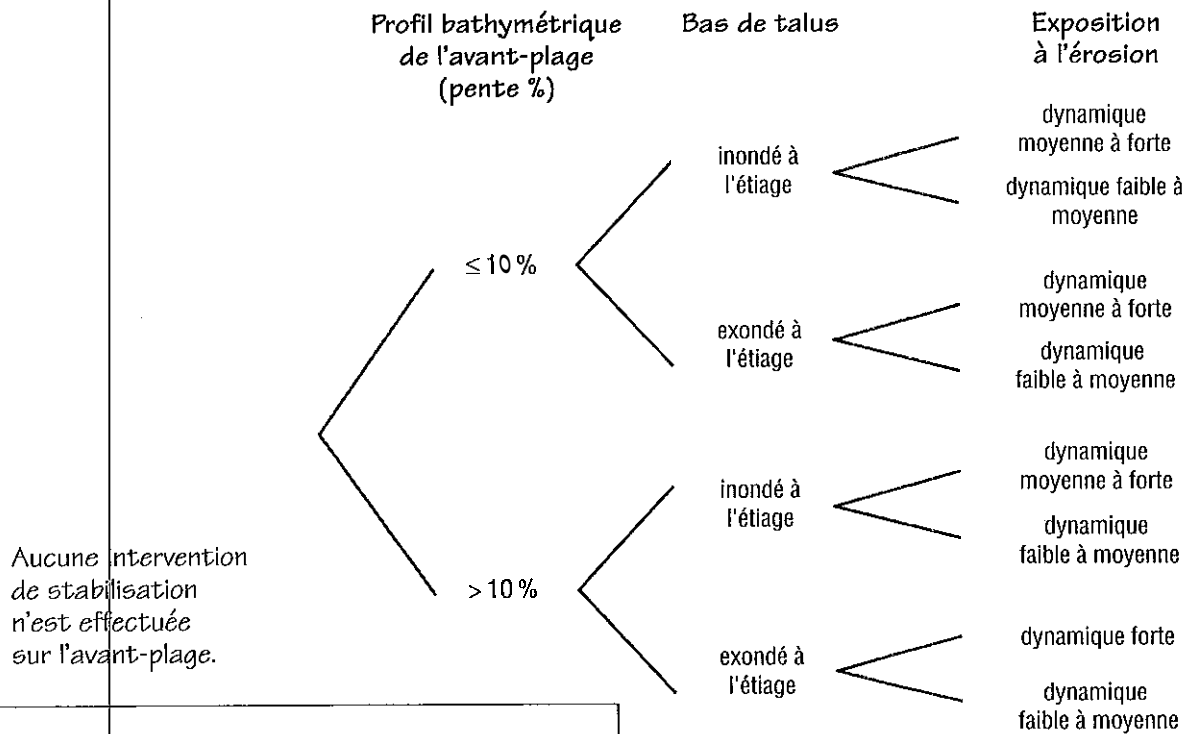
Profil bathymétrique de l'avant-plage (pente %)

Bas de talus

Exposition à l'érosion

$\leq 10\,\%$

inondé à l'étiage

dynamique moyenne à forte

dynamique faible à moyenne

exondé à l'étiage

dynamique moyenne à forte

dynamique faible à moyenne

$> 10\,\%$

inondé à l'étiage

dynamique moyenne à forte

dynamique faible à moyenne

exondé à l'étiage

dynamique forte

dynamique faible à moyenne

Aucune intervention de stabilisation n'est effectuée sur l'avant-plage.